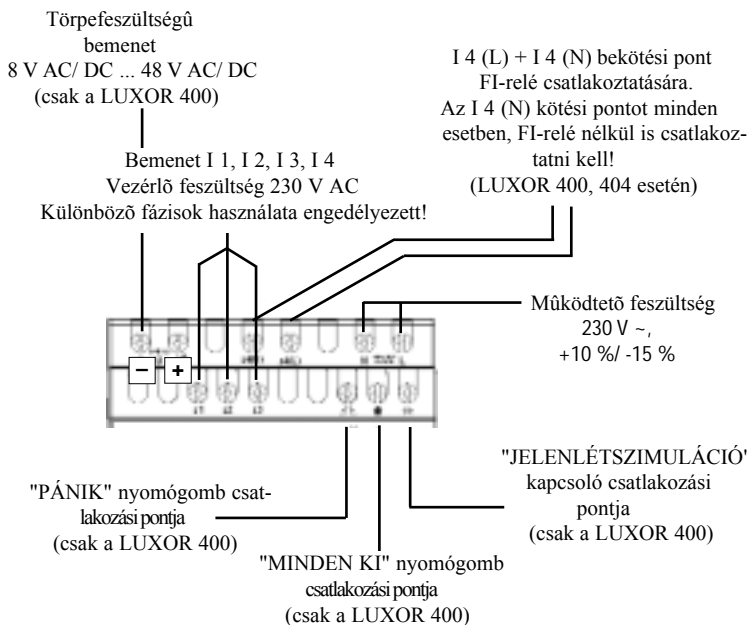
Törpefeszültségû bemenet
8 V AC/ DC ... 48 V AC/ DC
(csak a LUXOR 400)

I 4 (L) + I 4 (N) bekötési pont FI-relé csatlakoztatására.
Az I 4 (N) kötési pontot minden esetben, FI-relé nélkül is csatlakoztatni kell!
(LUXOR 400, 404 esetén)

Bemenet I 1, I 2, I 3, I 4
Vezérlõ feszültség 230 V AC
Különbözõ fázisok használata engedélyezett!

Mûködtetõ feszültség
230 V ~,
+10 %/ -15 %

–
+

"PÁNIK" nyomógomb csatlakozási pontja
(csak a LUXOR 400)

"MINDEN KI" nyomógomb csatlakozási pontja
(csak a LUXOR 400)

"JELENLÉTSZIMULÁCIÓ'
kapcsoló csatlakozási pontja
(csak a LUXOR 400)